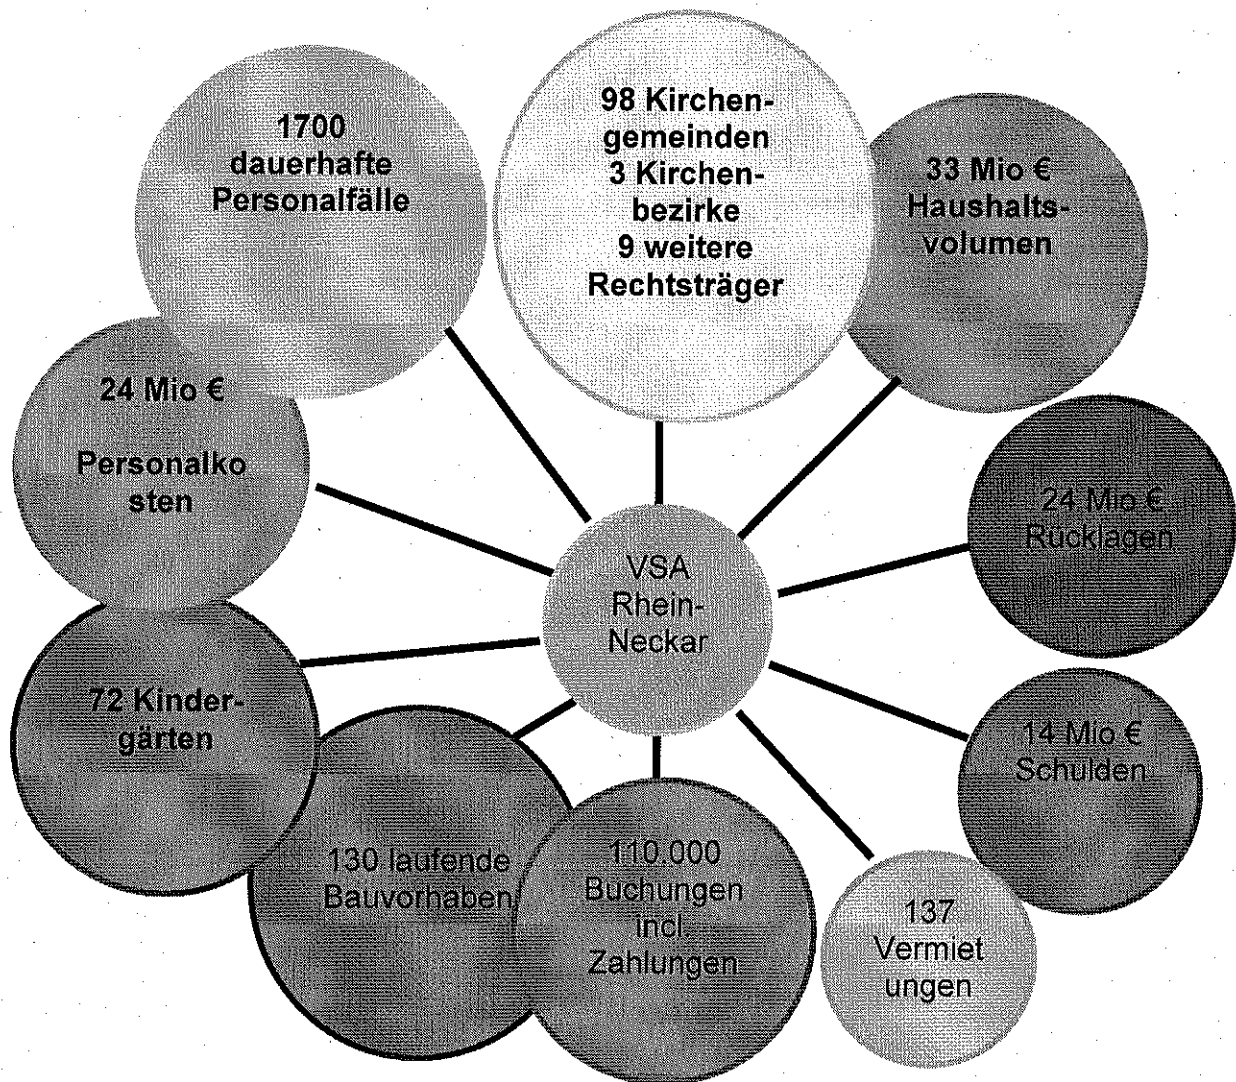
1700 dauerhafte Personalfälle

98 Kirchengemeinden
3 Kirchenbezirke
9 weitere Rechtsträger

33 Mio € Haushaltsvolumen

24 Mio €

Personalkosten

24 Mio € Rücklagen

VSA Rhein-Neckar

72 Kindergärten

14 Mio € Schulden

130 laufende Bauvorhaben

110.000 Buchungen incl. Zahlungen

137 Vermietungen